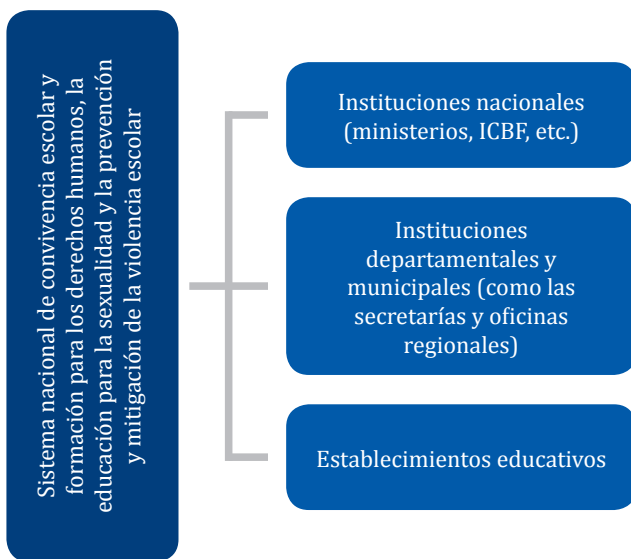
Sistema nacional de convivencia escolar y formación para los derechos humanos, la educación para la sexualidad y la prevención y mitigación de la violencia escolar

Instituciones nacionales (ministerios, ICBF, etc.)

Instituciones departamentales y municipales (como las secretarías y oficinas regionales)

Establecimientos educativos